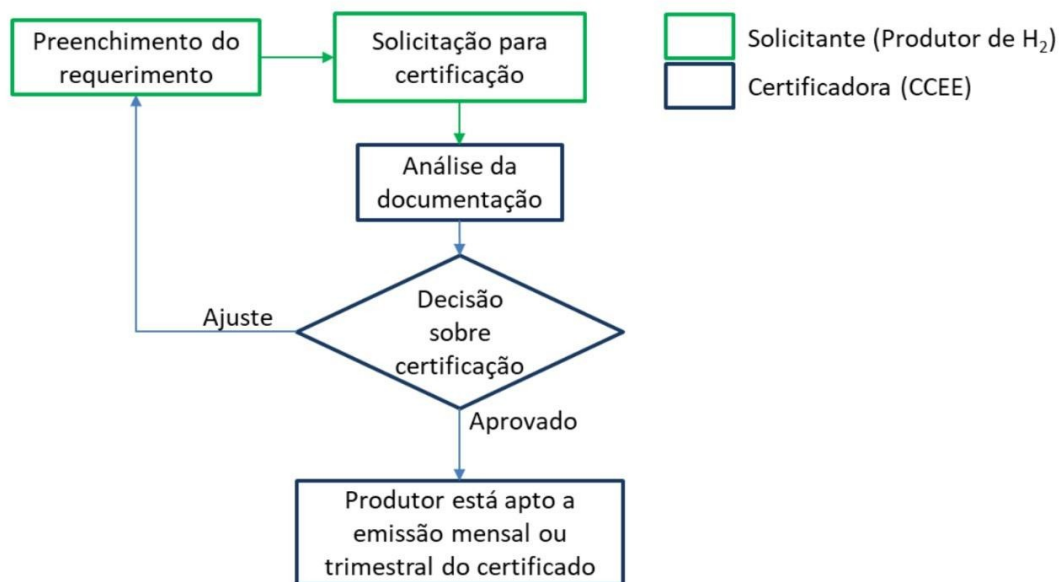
Preenchimento do requerimento

Solicitação para certificação

Solicitante (Produtor de $H_2$)

Certificadora (CCEE)

Análise da documentação

Ajuste

Decisão sobre certificação

Aprovado

Produtor está apto a emissão mensal ou trimestral do certificado